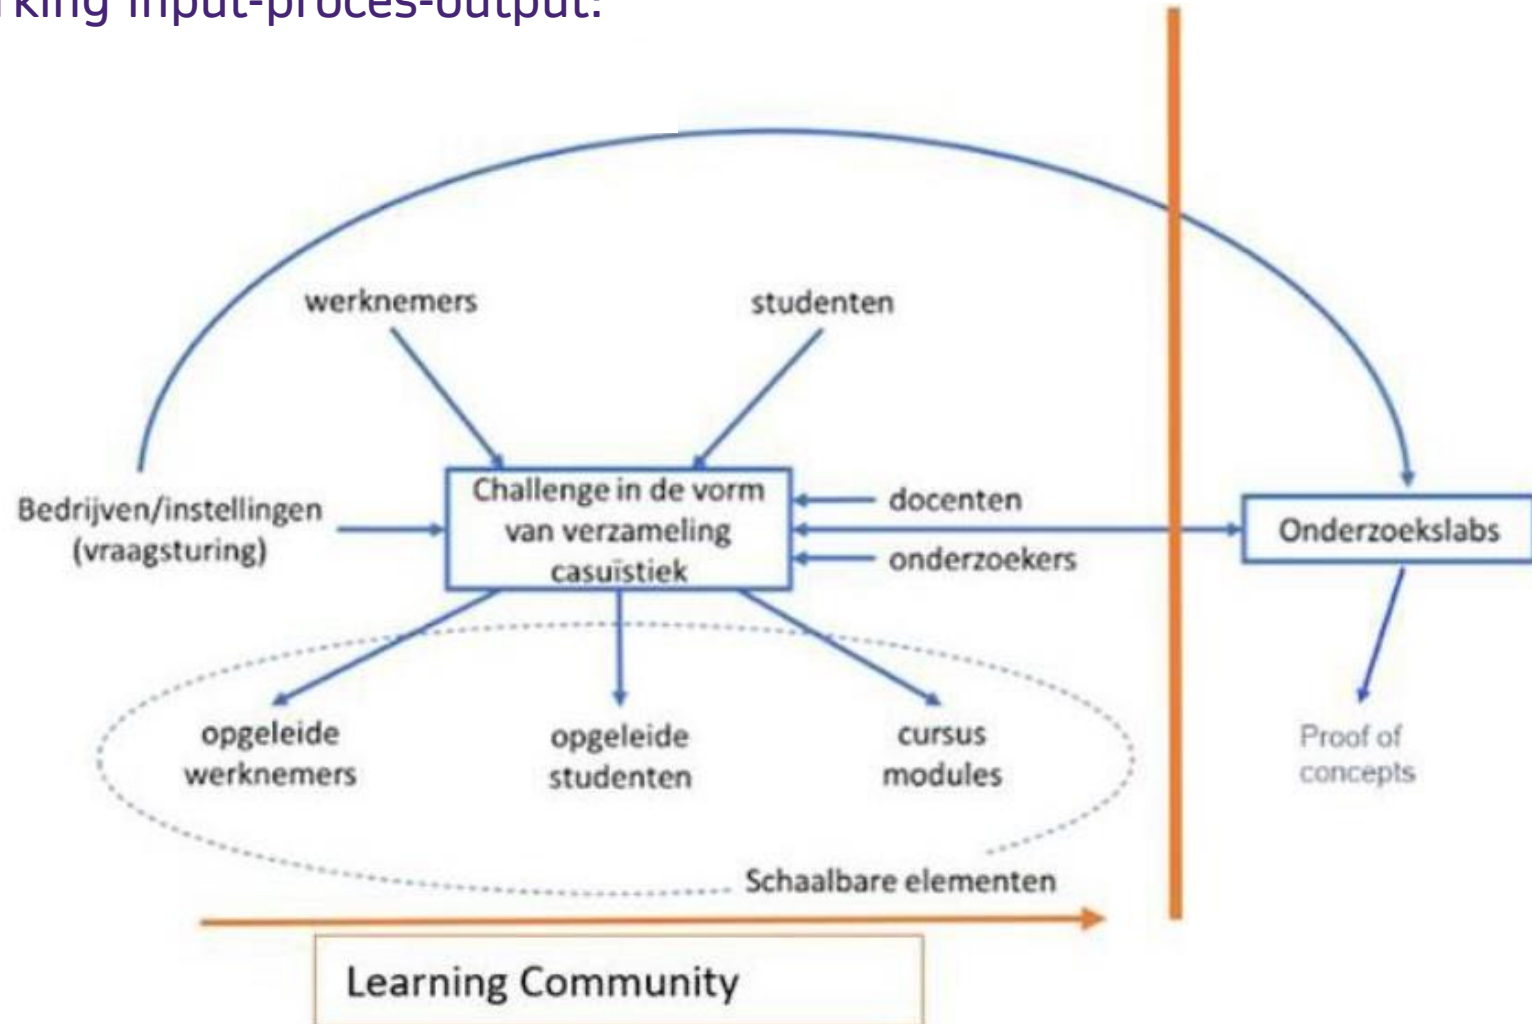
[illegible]king input-proces-output:

werknemers

studenten

Bedrijven/instellingen (vraagsturing)

Challenge in de vorm van verzameling casuïstiek

docenten

onderzoekers

Onderzoekslabs

opgeleide werknemers

opgeleide studenten

cursus modules

Proof of concepts

Schaalbare elementen

Learning Community